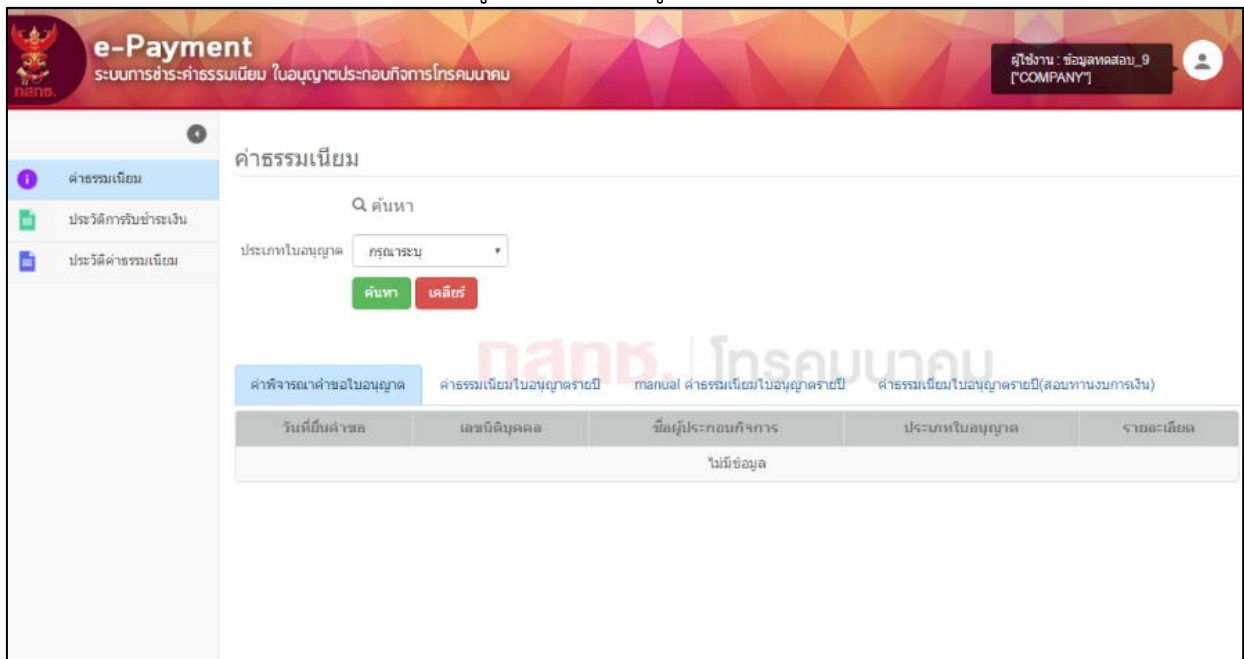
กสทช.

e-Payment
ระบบการชำระค่าธรรมเนียม ใบอนุญาตประกอบกิจการโทรคมนาคม

ผู้ใช้งาน : ข้อมูลทดสอบ_9
["COMPANY"]

ค่าธรรมเนียม
ประวัติการรับชำระเงิน
ประวัติค่าธรรมเนียม

ค่าธรรมเนียม

ค้นหา

ประเภทใบอนุญาต กรุณาระบุ

ค้นหา เคลียร์

กสทช. โทรคมนาคม

ค่าพิจารณาคำขอใบอนุญาต | ค่าธรรมเนียมใบอนุญาตรายปี | manual ค่าธรรมเนียมใบอนุญาตรายปี | ค่าธรรมเนียมใบอนุญาตรายปี(สอบทานงบการเงิน)

| วันที่ยื่นคำขอ | เลขนิติบุคคล | ชื่อผู้ประกอบกิจการ | ประเภทใบอนุญาต | รายละเอียด |
|---|---|---|---|---|
| ไม่มีข้อมูล | | | | |